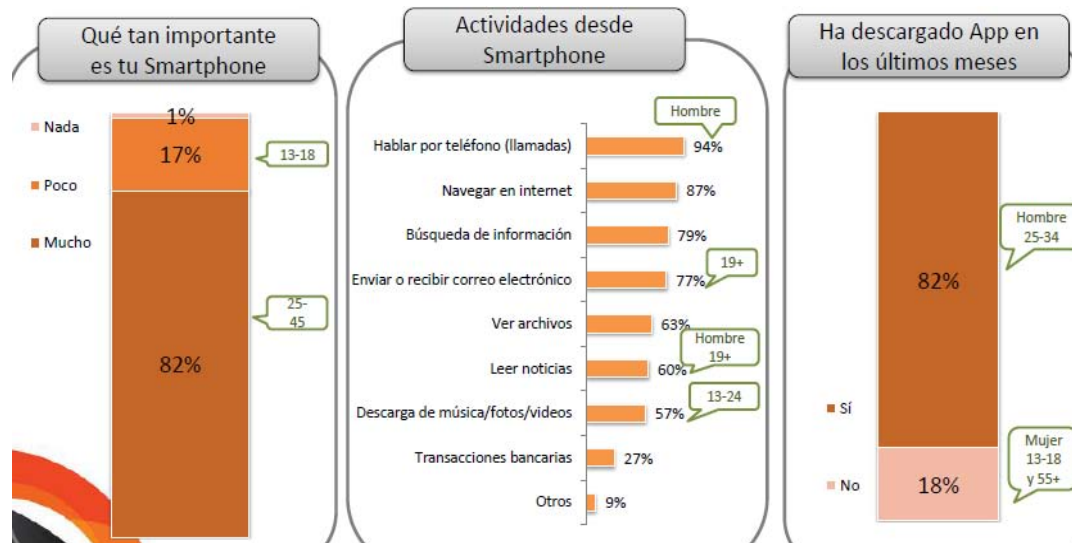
Qué tan importante es tu Smartphone

Nada
Poco
Mucho

1%
17%
13-18
25-45
82%

Actividades desde Smartphone

Hombre
Hablar por teléfono (llamadas) 94%
Navegar en internet 87%
Búsqueda de información 79%
19+
Enviar o recibir correo electrónico 77%
Ver archivos 63%
Hombre 19+
Leer noticias 60%
13-24
Descarga de música/fotos/videos 57%
Transacciones bancarias 27%
Otros 9%

Ha descargado App en los últimos meses

Hombre 25-34
82%
Sí
Mujer 13-18 y 55+
No
18%